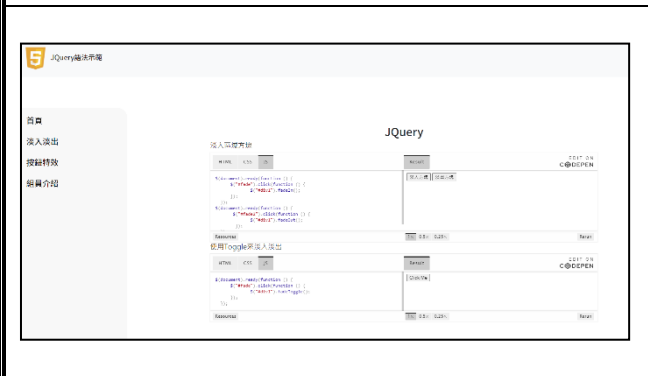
5

JQuery語法示範

首頁

淡入淡出

按鈕特效

組員介紹

JQuery

淡入淡出方法

HTML CSS JS

Result

EDIT ON CODEPEN

$(document).ready(function () {
$("#fade").click(function () {
$("#div1").fadeIn();
});
});
$(document).ready(function () {
$("#fade").click(function () {
$("#div1").fadeOut();
});
});

淡入淡出 淡出效果

Resources 1× 0.5× 0.25× Rerun

使用Toggle來淡入淡出

HTML CSS JS

Result

EDIT ON CODEPEN

$(document).ready(function () {
$("#fade").click(function () {
$("#div1").fadeToggle();
});
});

Click Me

Resources 1× 0.5× 0.25× Rerun